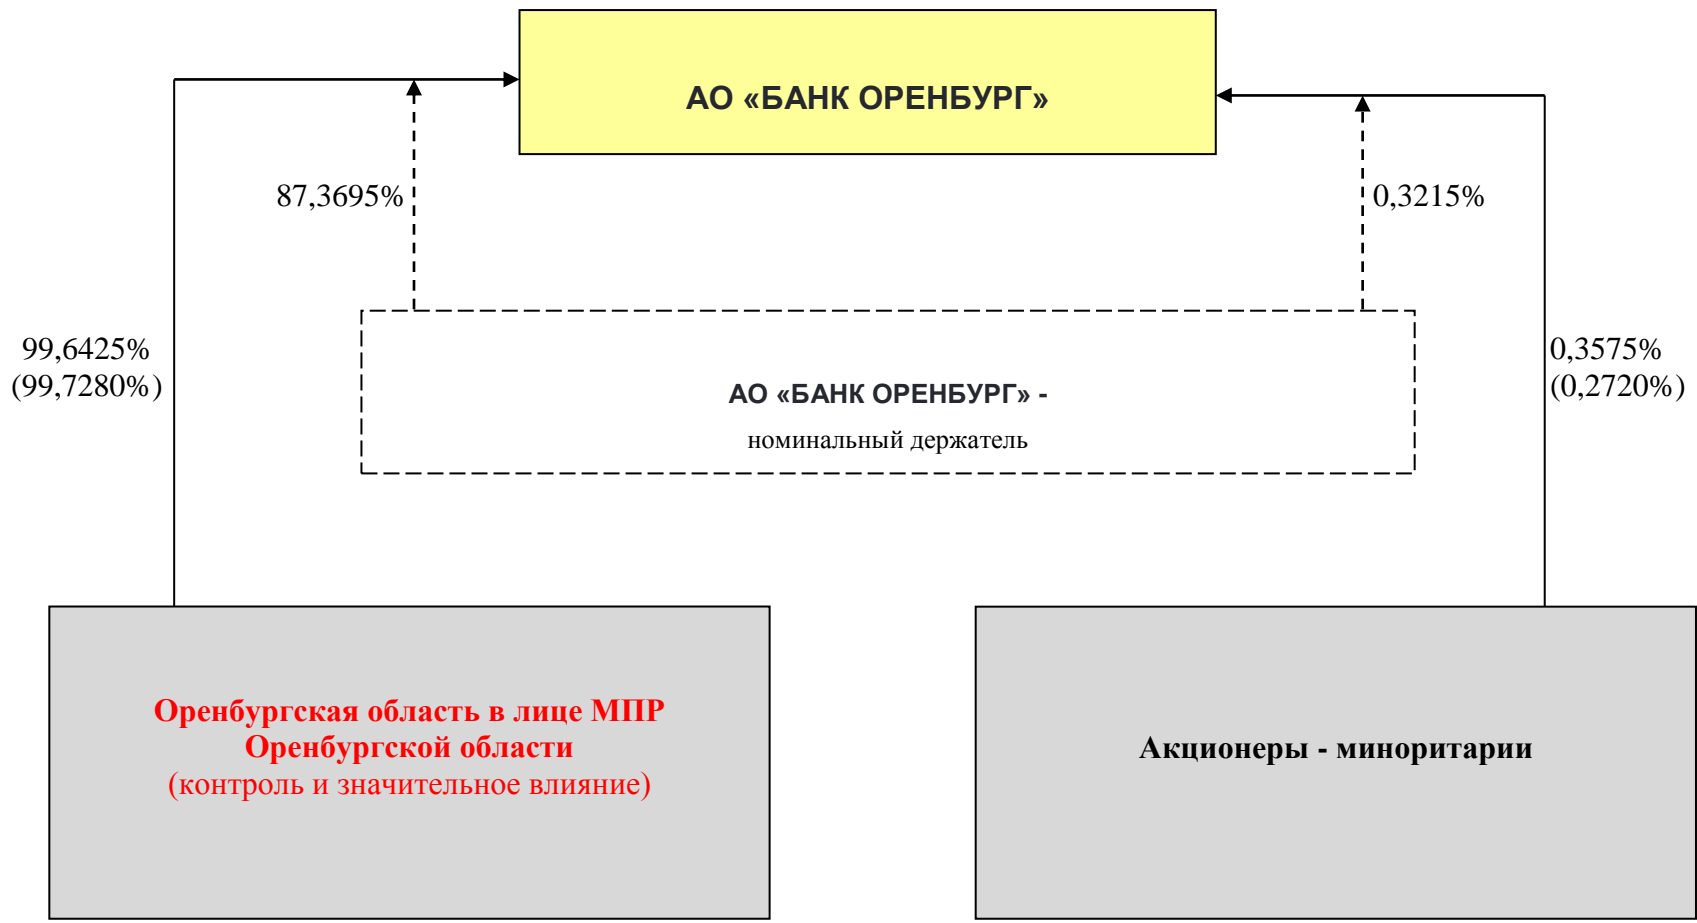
АО «БАНК ОРЕНБУРГ»

87,3695%

0,3215%

99,6425%
(99,7280%)

АО «БАНК ОРЕНБУРГ» -
номинальный держатель

0,3575%
(0,2720%)

Оренбургская область в лице МПР Оренбургской области
(контроль и значительное влияние)

Акционеры - миноритарии